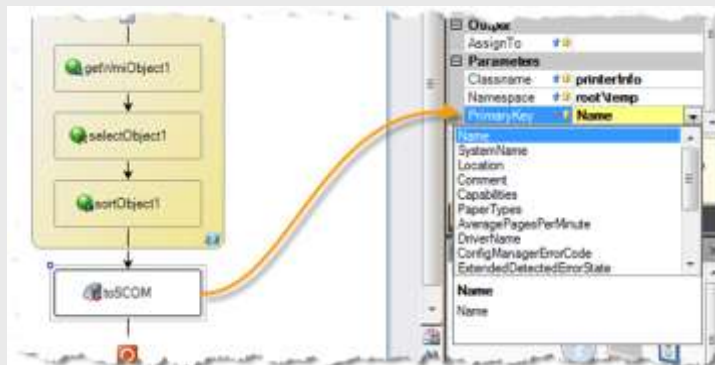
getWmiObject1

selectObject1

sortObject1

toSCOM

Output
AssignTo
Parameters
Classname printerInfo
Namespace root\temp
PrimaryKey Name

Name
SystemName
Location
Comment
Capabilities
PaperTypes
AveragePagesPerMinute
DriverName
ConfigManagerErrorCode
ExtendedDetectedErrorState

Name
Name